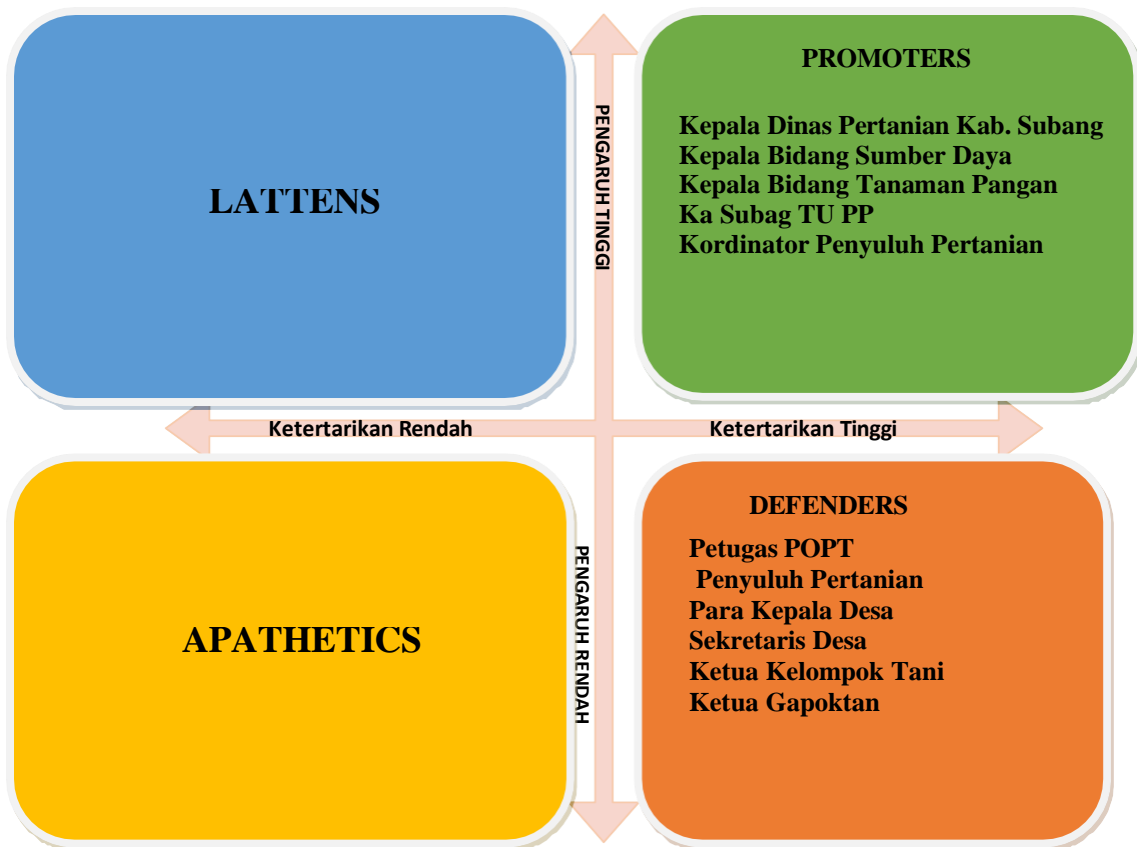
LATTENS

PENGARUH TINGGI

PROMOTERS

Kepala Dinas Pertanian Kab. Subang
Kepala Bidang Sumber Daya
Kepala Bidang Tanaman Pangan
Ka Subag TU PP
Kordinator Penyuluh Pertanian

Ketertarikan Rendah

Ketertarikan Tinggi

APATHETICS

PENGARUH RENDAH

DEFENDERS

Petugas POPT
Penyuluh Pertanian
Para Kepala Desa
Sekretaris Desa
Ketua Kelompok Tani
Ketua Gapoktan